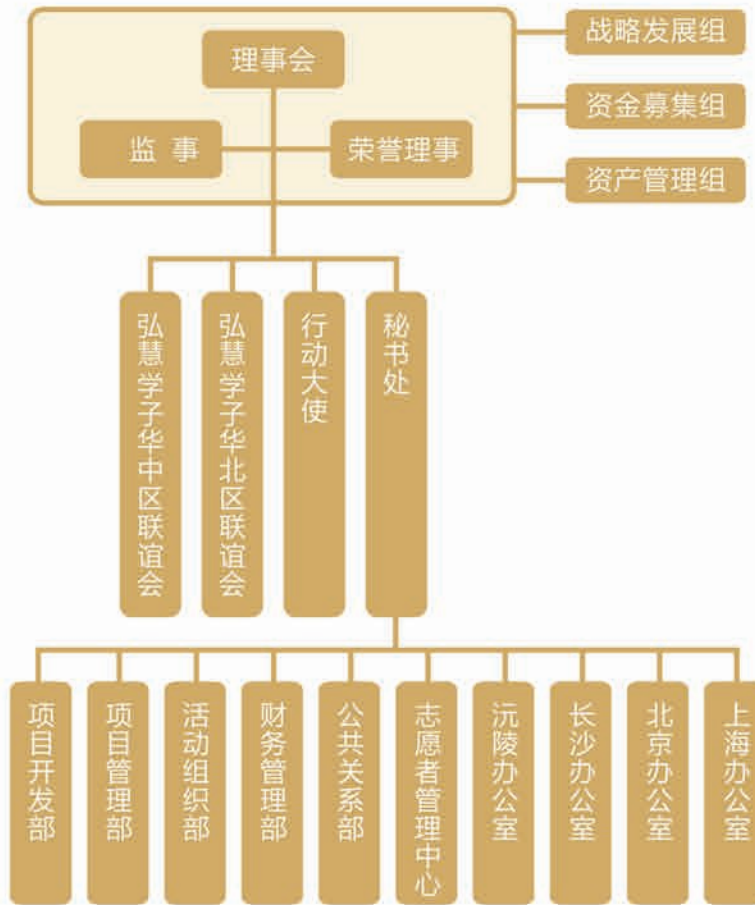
理事会

监 事

荣誉理事

战略发展组

资金募集组

资产管理组

弘慧学子华中区联谊会

弘慧学子华北区联谊会

行动大使

秘书处

项目开发部

项目管理部

活动组织部

财务管理部

公共关系部

志愿者管理中心

沅陵办公室

长沙办公室

北京办公室

上海办公室